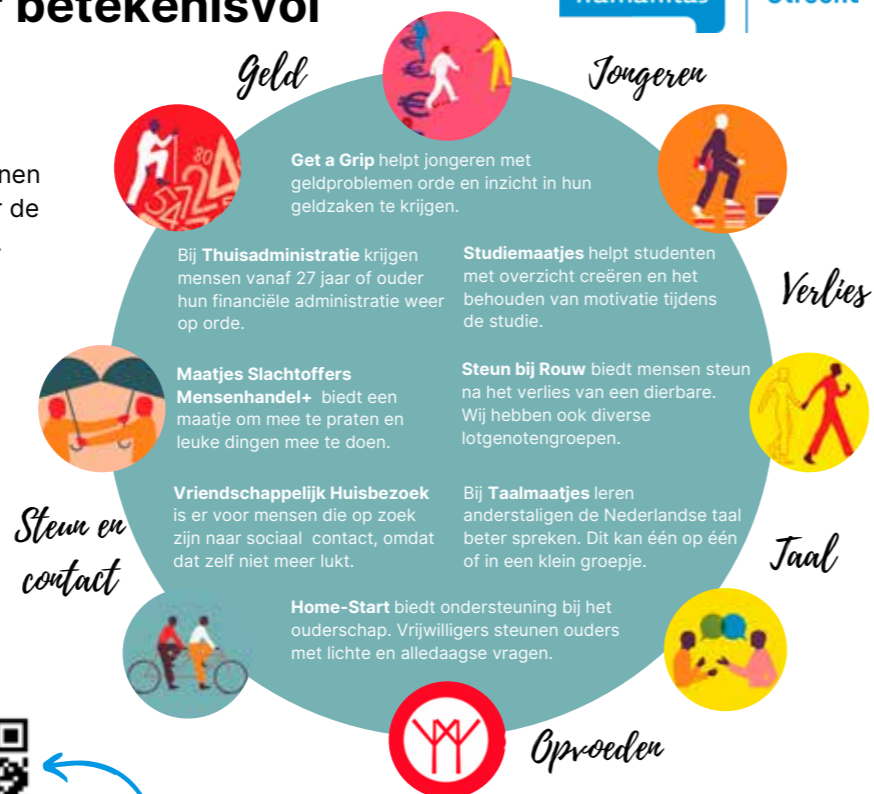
betekenisvol

humanitas

Utrecht

nen
r de

Geld

Jongeren

Get a Grip helpt jongeren met geldproblemen orde en inzicht in hun geldzaken te krijgen.

Bij Thuisadministratie krijgen mensen vanaf 27 jaar of ouder hun financiële administratie weer op orde.

Studiemaatjes helpt studenten met overzicht creëren en het behouden van motivatie tijdens de studie.

Verlies

Maatjes Slachtoffers Mensenhandel+ biedt een maatje om mee te praten en leuke dingen mee te doen.

Steun bij Rouw biedt mensen steun na het verlies van een dierbare. Wij hebben ook diverse lotgenotengroepen.

Vriendschappelijk Huisbezoek is er voor mensen die op zoek zijn naar sociaal contact, omdat dat zelf niet meer lukt.

Bij Taalmaatjes leren anderstaligen de Nederlandse taal beter spreken. Dit kan één op één of in een klein groepje.

Steun en contact

Taal

Home-Start biedt ondersteuning bij het ouderschap. Vrijwilligers steunen ouders met lichte en alledaagse vragen.

Opvoeden